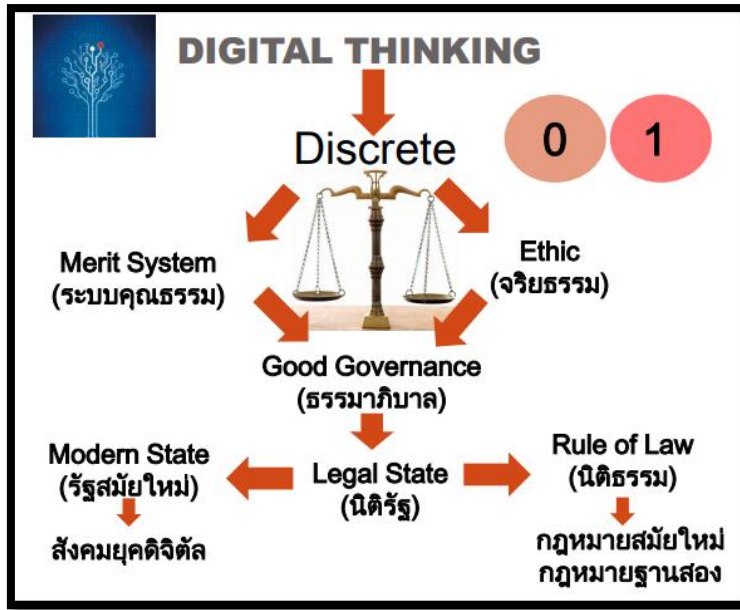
DIGITAL THINKING

Discrete

0

1

Merit System
(ระบบคุณธรรม)

Ethic
(จริยธรรม)

Good Governance
(ธรรมาภิบาล)

Modern State
(รัฐสมัยใหม่)

Legal State
(นิติรัฐ)

Rule of Law
(นิติธรรม)

สังคมยุคดิจิตัล

กฎหมายสมัยใหม่
กฎหมายฐานสอง